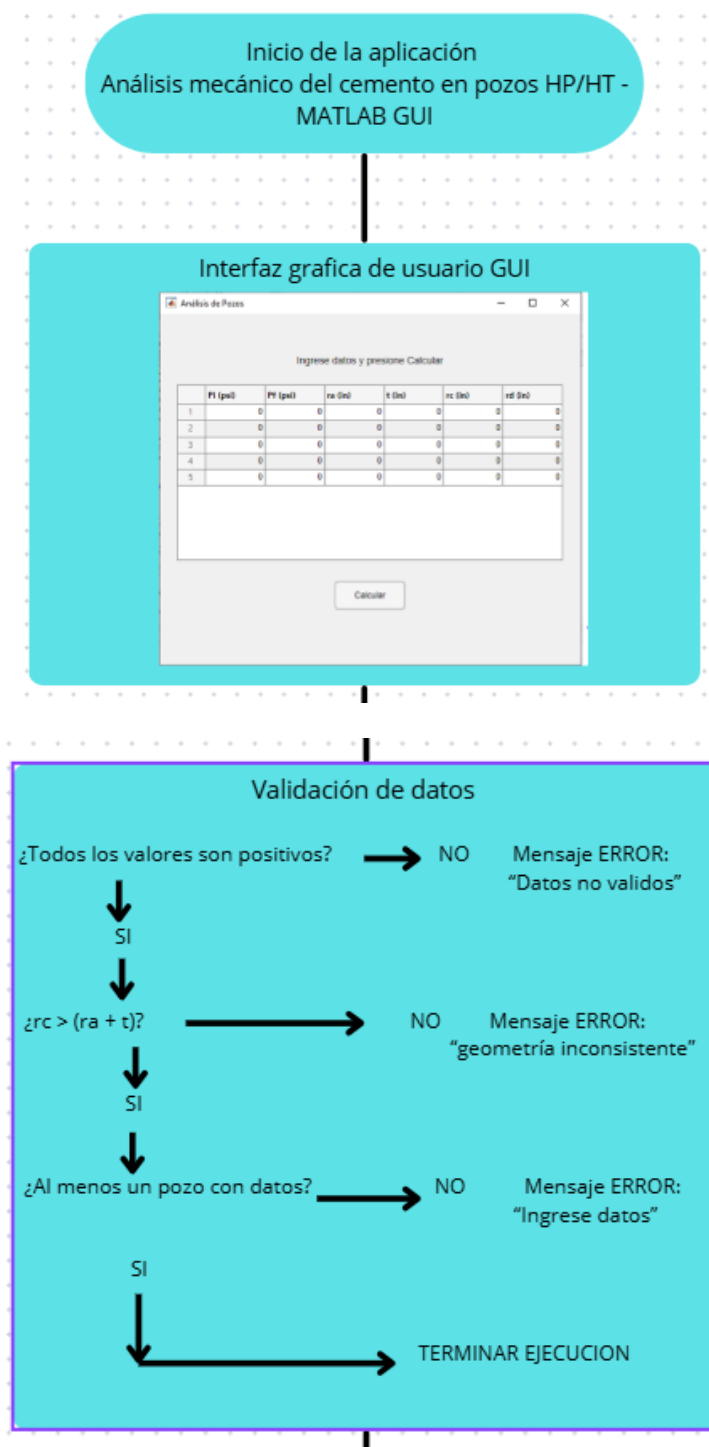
Inicio de la aplicación
Análisis mecánico del cemento en pozos HP/HT - MATLAB GUI

Interfaz grafica de usuario GUI

Análisis de Pozos

Ingrese datos y presione Calcular

| | Pi (psi) | Pf (psi) | ra (in) | t (in) | rc (in) | rd (in) |
|---|---|---|---|---|---|---|
| 1 | 0 | 0 | 0 | 0 | 0 | 0 |
| 2 | 0 | 0 | 0 | 0 | 0 | 0 |
| 3 | 0 | 0 | 0 | 0 | 0 | 0 |
| 4 | 0 | 0 | 0 | 0 | 0 | 0 |
| 5 | 0 | 0 | 0 | 0 | 0 | 0 |

Calcular

Validación de datos

¿Todos los valores son positivos? NO Mensaje ERROR: “Datos no validos”

SI

¿rc > (ra + t)? NO Mensaje ERROR: “geometría inconsistente”

SI

¿Al menos un pozo con datos? NO Mensaje ERROR: “Ingrese datos”

SI

TERMINAR EJECUCION